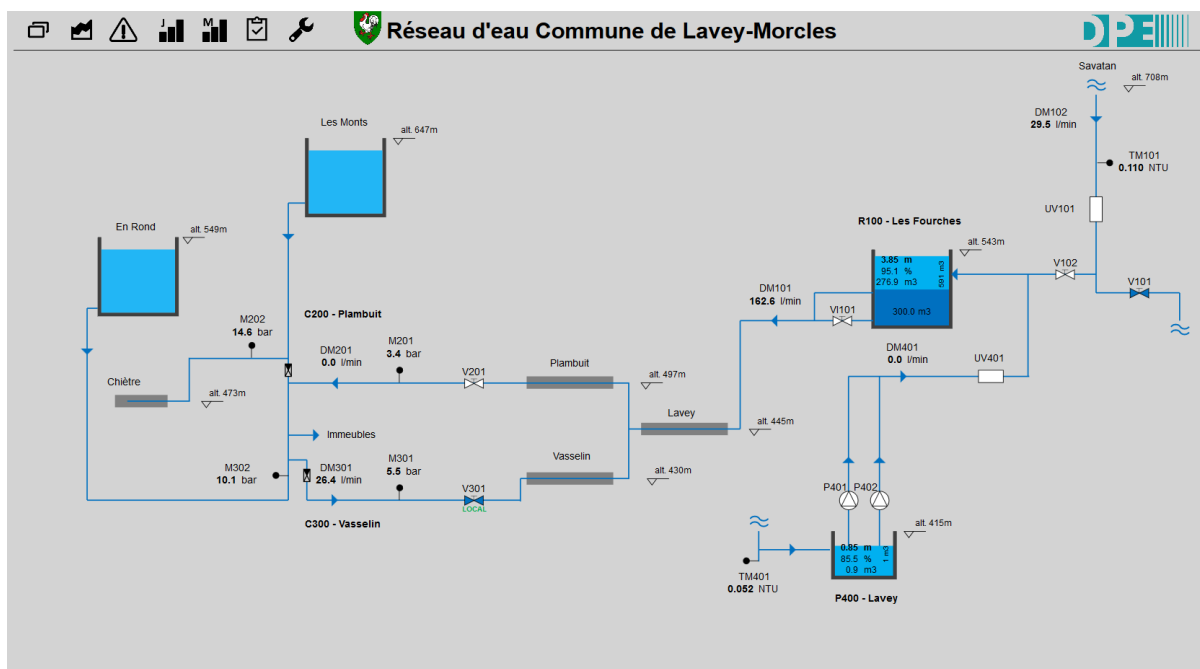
J M Réseau d'eau Commune de Lavey-Morcles DPE

Savatan
alt. 708m
DM102
29.5 l/min
TM101
0.110 NTU
UV101
R100 - Les Fourches
alt. 543m
3.85 m
95.1 %
276.9 m3
501 m3
300.0 m3
V102
V101
DM101
162.6 l/min
VI101
DM401
0.0 l/min
UV401

Les Monts
alt. 647m
En Rond
alt. 549m
M202
14.6 bar
C200 - Plambuit
M201
3.4 bar
DM201
0.0 l/min
V201
Plambuit
alt. 497m
Chiètre
alt. 473m
Lavey
alt. 445m
Immeubles
M302
10.1 bar
DM301
26.4 l/min
M301
5.5 bar
V301
LOCAL
Vasselin
alt. 430m
C300 - Vasselin

P401 P402
alt. 415m
0.85 m
85.5 %
0.9 m3
1 m3
TM401
0.052 NTU
P400 - Lavey